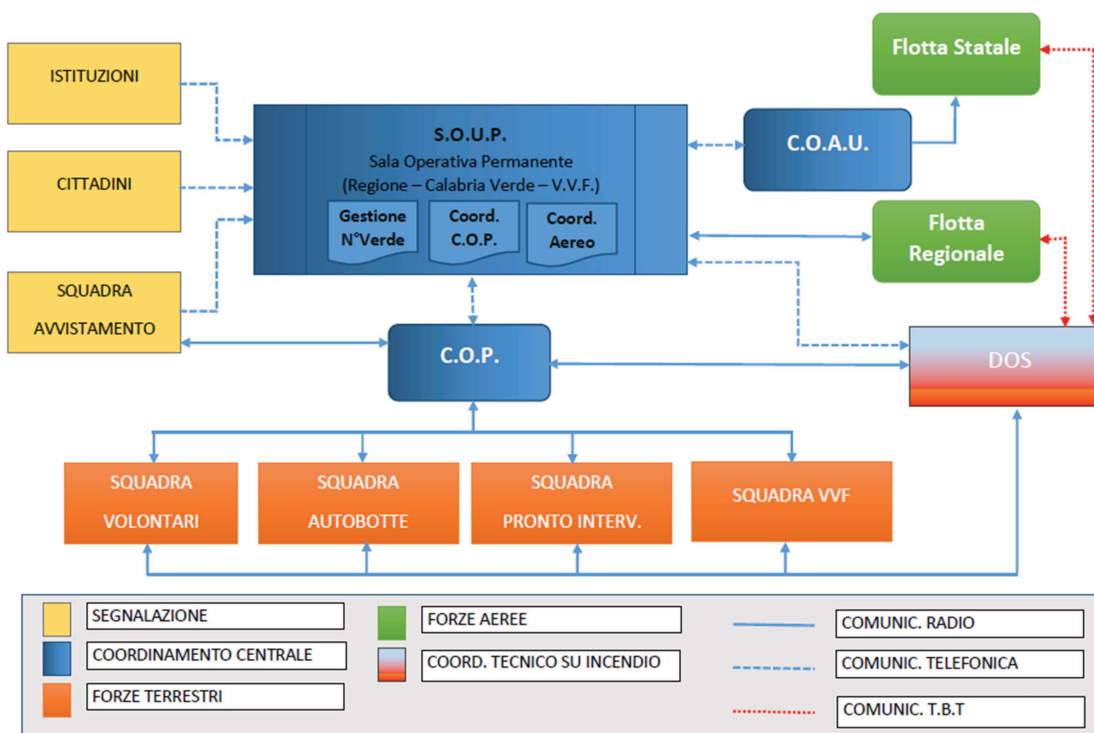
ISTITUZIONI

CITTADINI

SQUADRA AVVISTAMENTO

S.O.U.P.
Sala Operativa Permanente
(Regione – Calabria Verde – V.V.F.)

Gestione N°Verde

Coord. C.O.P.

Coord. Aereo

C.O.A.U.

Flotta Statale

Flotta Regionale

C.O.P.

DOS

SQUADRA VOLONTARI

SQUADRA AUTOBOTTE

SQUADRA PRONTO INTERV.

SQUADRA VVF

SEGNALAZIONE

COORDINAMENTO CENTRALE

FORZE TERRESTRI

FORZE AEREE

COORD. TECNICO SU INCENDIO

COMUNIC. RADIO

COMUNIC. TELEFONICA

COMUNIC. T.B.T